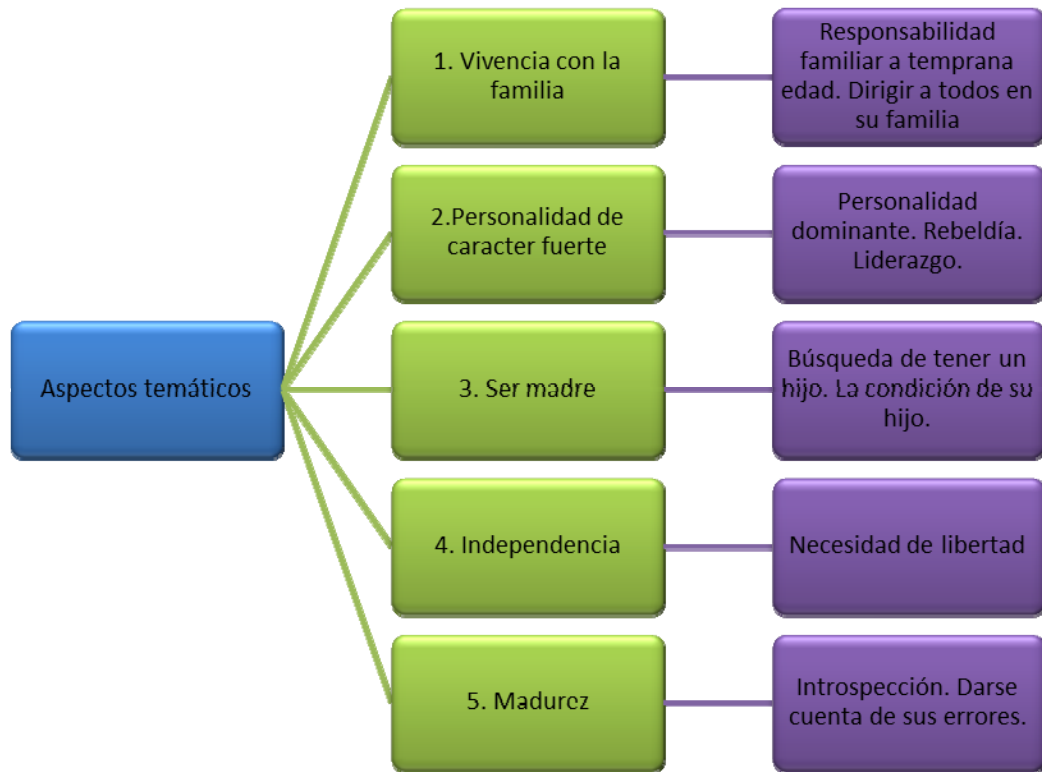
Aspectos temáticos

1. Vivencia con la familia

Responsabilidad familiar a temprana edad. Dirigir a todos en su familia

2.Personalidad de caracter fuerte

Personalidad dominante. Rebeldía. Liderazgo.

3. Ser madre

Búsqueda de tener un hijo. La condición de su hijo.

4. Independencia

Necesidad de libertad

5. Madurez

Introspección. Darse cuenta de sus errores.